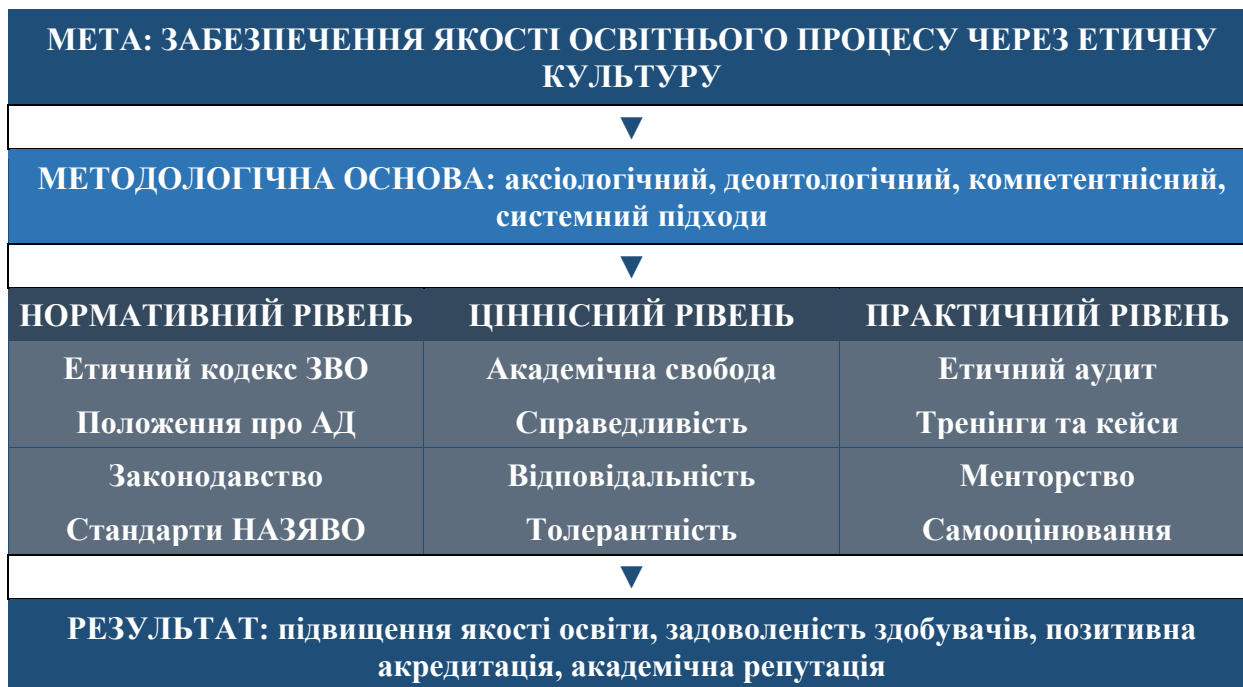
МЕТА: ЗАБЕЗПЕЧЕННЯ ЯКОСТІ ОСВІТНЬОГО ПРОЦЕСУ ЧЕРЕЗ ЕТИЧНУ КУЛЬТУРУ

▼

МЕТОДОЛОГІЧНА ОСНОВА: аксіологічний, деонтологічний, компетентнісний, системний підходи

▼

| НОРМАТИВНИЙ РІВЕНЬ | ЦІННІСНИЙ РІВЕНЬ | ПРАКТИЧНИЙ РІВЕНЬ |
|---|---|---|
| Етичний кодекс ЗВО<br>Положення про АД | Академічна свобода<br>Справедливість | Етичний аудит<br>Тренінги та кейси |
| Законодавство<br>Стандарти НАЗЯВО | Відповідальність<br>Толерантність | Менторство<br>Самооцінювання |

▼

РЕЗУЛЬТАТ: підвищення якості освіти, задоволеність здобувачів, позитивна акредитація, академічна репутація